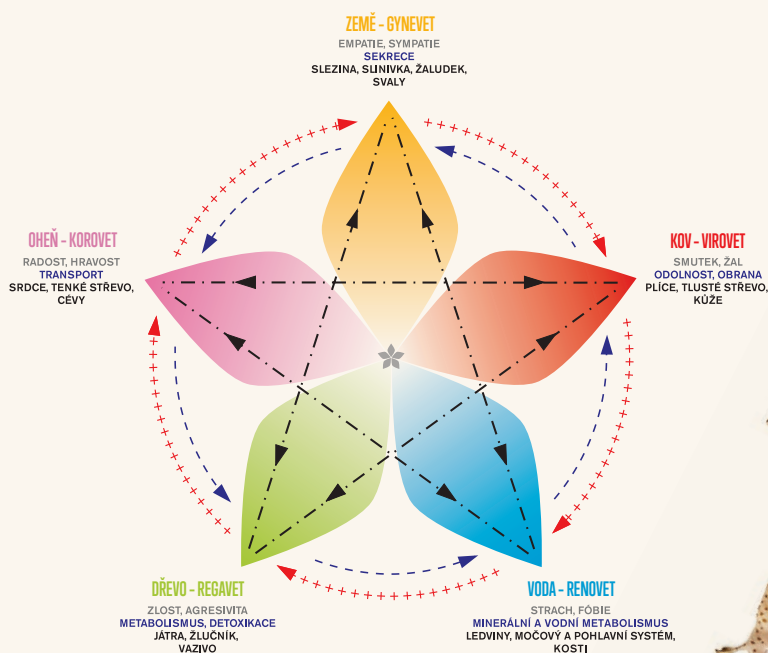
ZEMĚ - GYNEVET
EMPATIE, SYMPATIE
SEKRECE
SLEZINA, SLINIVKA, ŽALUDEK, SVALY

OHEŇ - KOROVET
RADOST, HRAVOST
TRANSPORT
SRDCE, TENKÉ STŘEVO, CÉVY

KOV - VIROVET
SMUTEK, ŽAL
ODOLNOST, OBRANA
PLÍCE, TLUSTÉ STŘEVO, KŮŽE

DŘEVO - REGAVET
ZLOST, AGRESIVITA
METABOLISMUS, DETOXIKACE
JÁTRA, ŽLUČNÍK, VAZIVO

VODA - RENOVET
STRACH, FÓBIE
MINERÁLNÍ A VODNÍ METABOLISMUS
LEDVINY, MOČOVÝ A POHLAVNÍ SYSTÉM, KOSTI